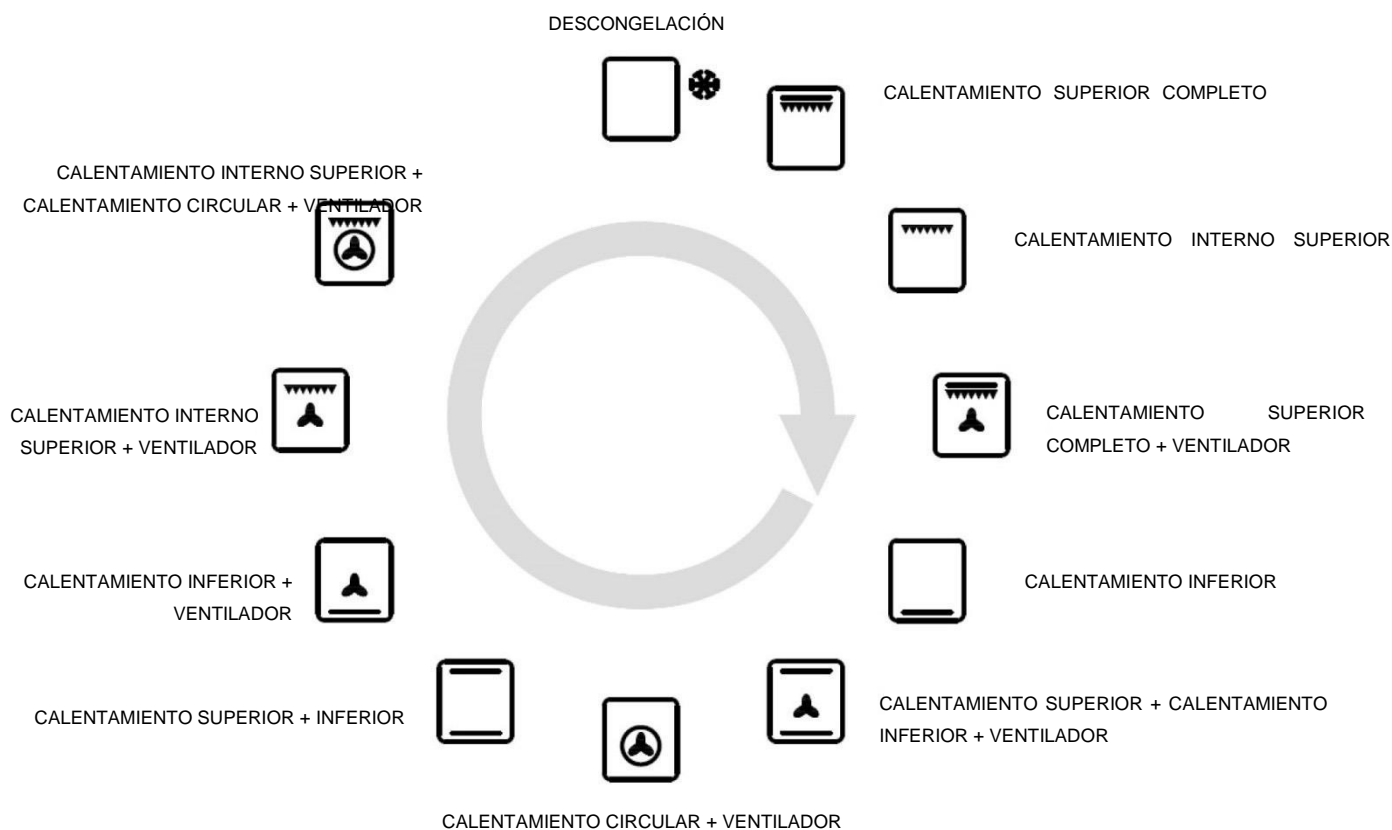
DESCONGELACIÓN

CALENTAMIENTO SUPERIOR COMPLETO

CALENTAMIENTO INTERNO SUPERIOR

CALENTAMIENTO SUPERIOR COMPLETO + VENTILADOR

CALENTAMIENTO INFERIOR

CALENTAMIENTO SUPERIOR + CALENTAMIENTO INFERIOR + VENTILADOR

CALENTAMIENTO CIRCULAR + VENTILADOR

CALENTAMIENTO SUPERIOR + INFERIOR

CALENTAMIENTO INFERIOR + VENTILADOR

CALENTAMIENTO INTERNO SUPERIOR + VENTILADOR

CALENTAMIENTO INTERNO SUPERIOR + CALENTAMIENTO CIRCULAR + VENTILADOR